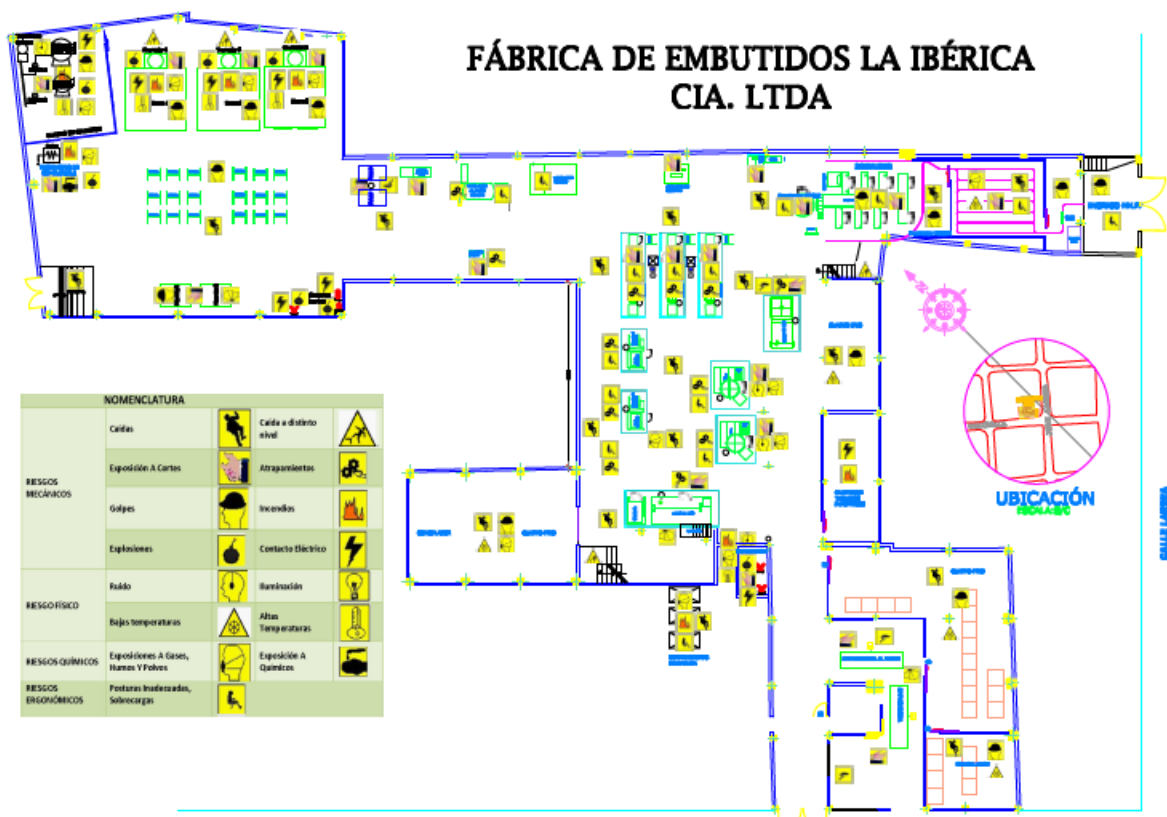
FÁBRICA DE EMBUTIDOS LA IBÉRICA
CIA. LTDA

| NOMENCLATURA | | | | |
|---|---|---|---|---|
| RIESGOS MECÁNICOS | Caídas | | Caída a distinto nivel | |
| | Exposición A Cortes | | Atrapamientos | |
| | Golpes | | Incendios | |
| | Explosiones | | Contacto Eléctrico | |
| RIESGO FÍSICO | Ruido | | Iluminación | |
| | Bajas temperaturas | | Altas Temperaturas | |
| RIESGOS QUÍMICOS | Exposiciones A Gases, Humos Y Polvos | | Exposición A Químicos | |
| RIESGOS ERGONÓMICOS | Posturas Inadecuadas, Sobrecargas | | | |

UBICACIÓN